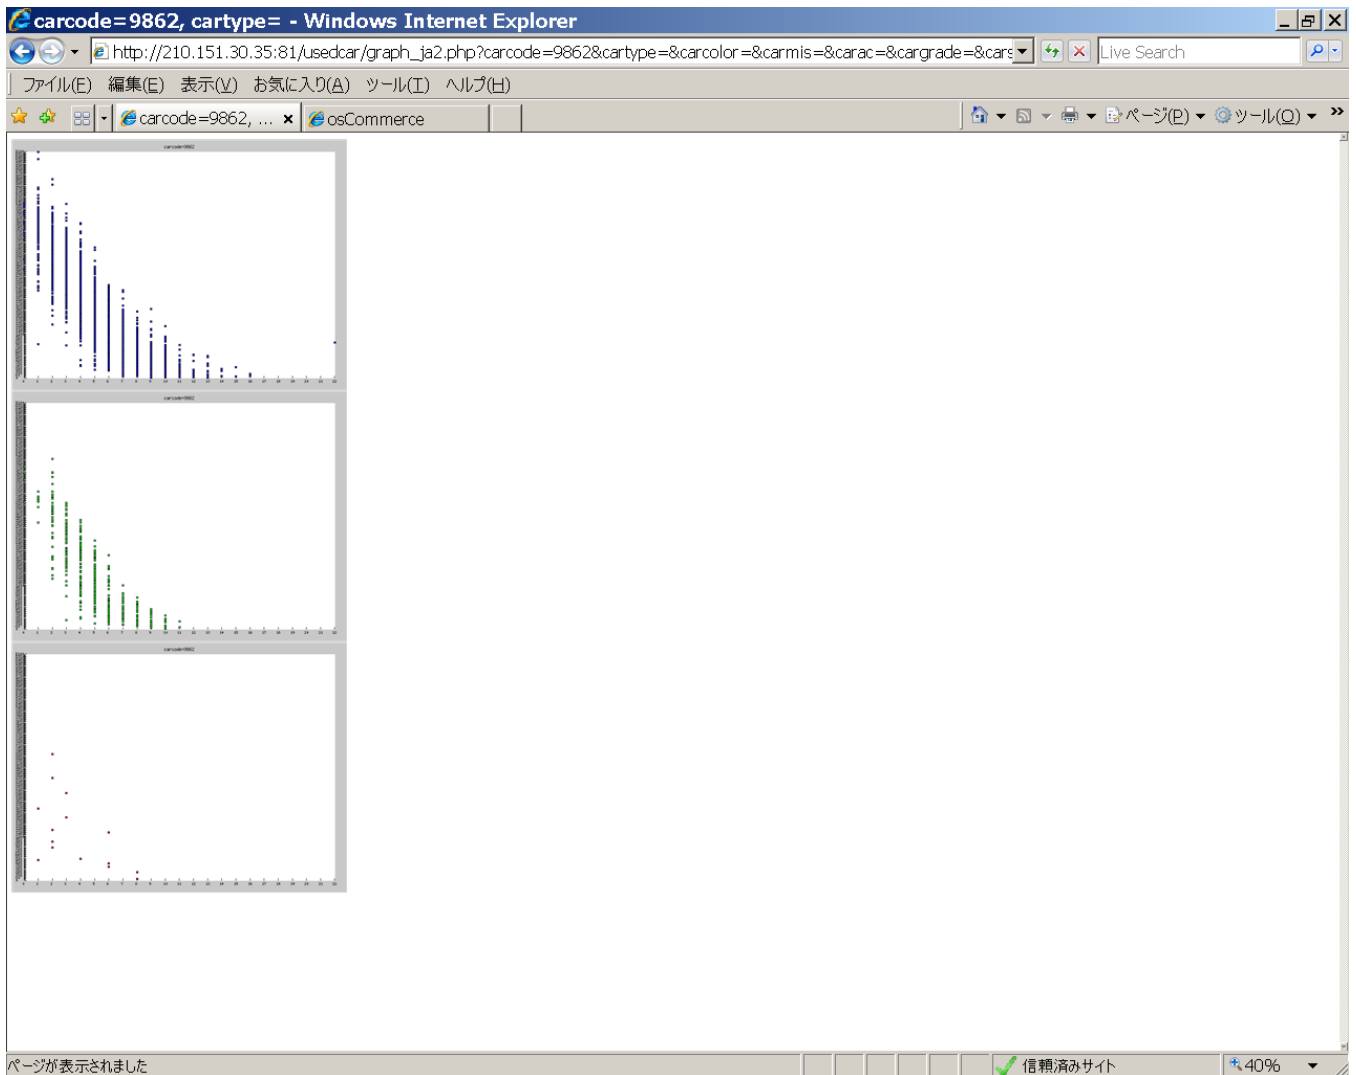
carcode=9862, cartype= - Windows Internet Explorer

http://210.151.30.35:81/usedcar/graph_ja2.php?carcode=9862&cartype=&carcolor=&carmis=&carac=&cargrade=&carg

Live Search

ファイル(F) 編集(E) 表示(V) お気に入り(A) ツール(T) ヘルプ(H)

carcode=9862, ... × osCommerce

ページ(P) ツール(O)

carcode=9862

carcode=9862

carcode=9862

ページが表示されました

信頼済みサイト

40%